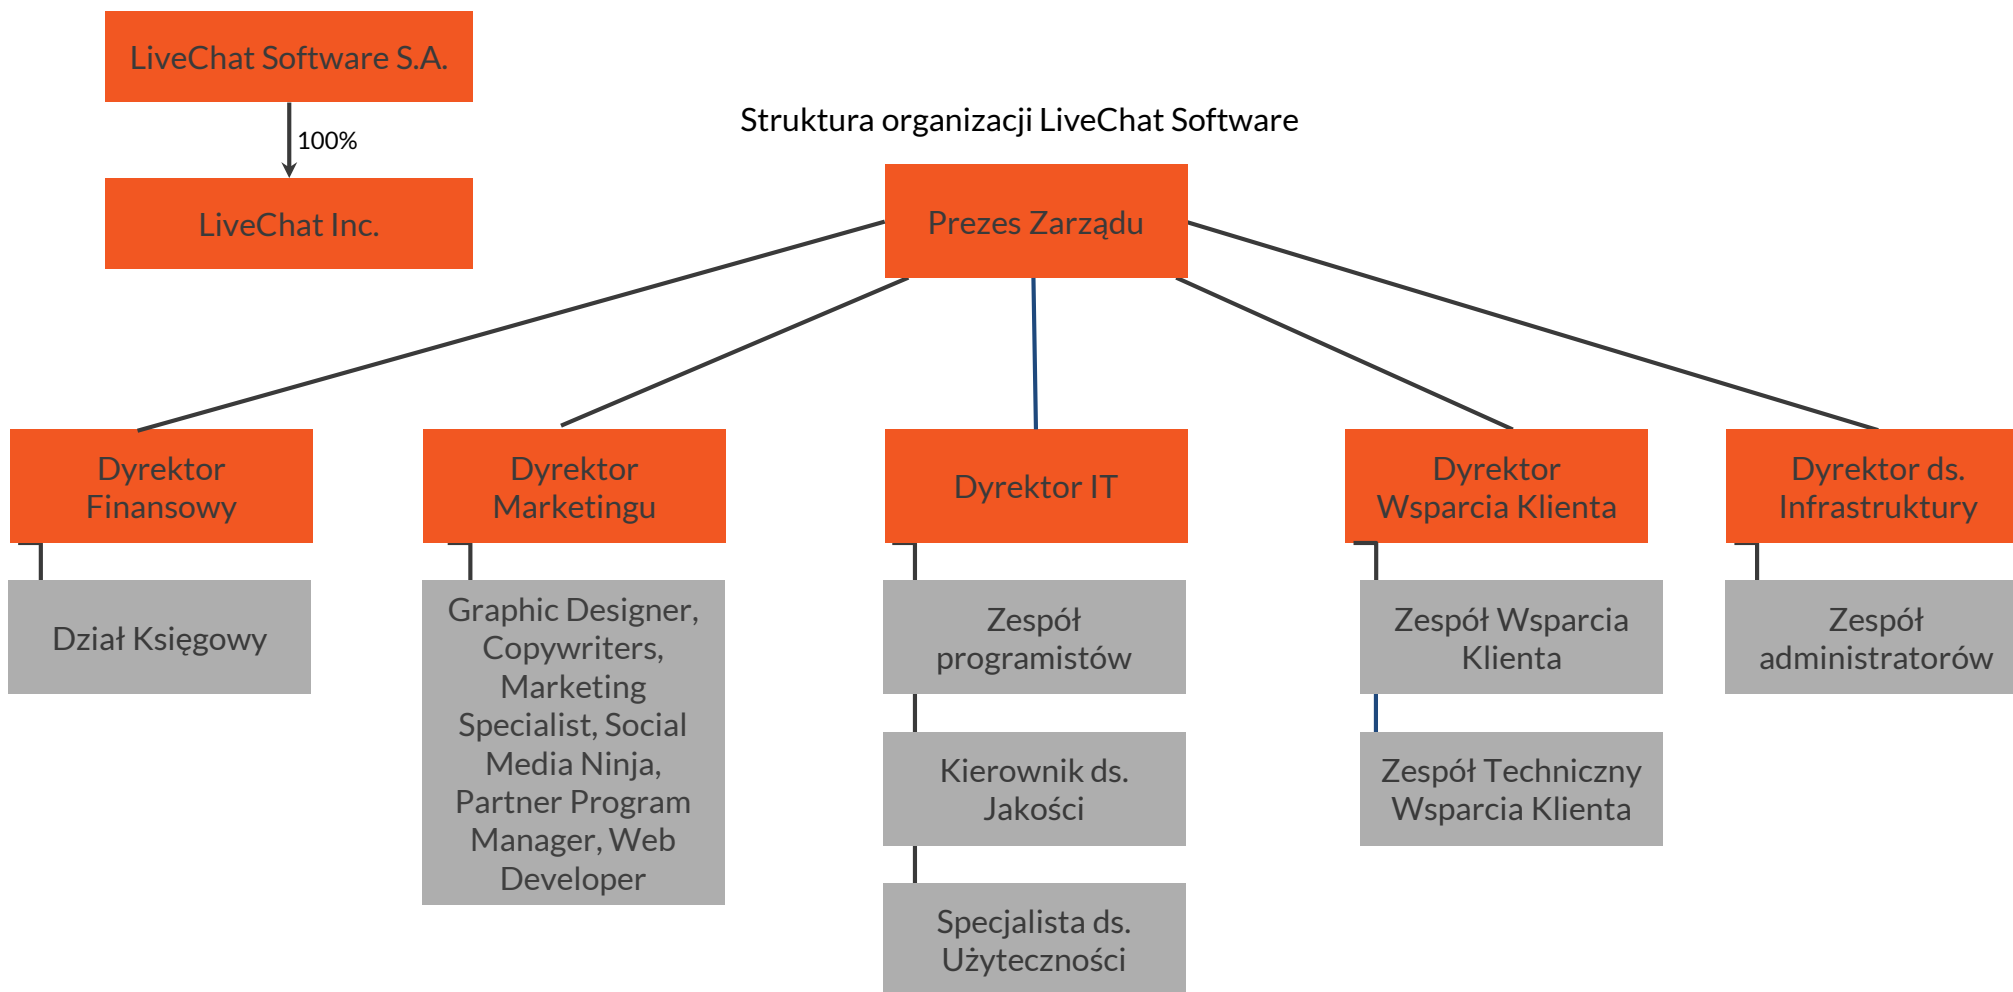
LiveChat Software S.A.

100%

LiveChat Inc.

Struktura organizacji LiveChat Software

Prezes Zarządu

Dyrektor Finansowy

Dział Księgowy

Dyrektor Marketingu

Graphic Designer, Copywriters, Marketing Specialist, Social Media Ninja, Partner Program Manager, Web Developer

Dyrektor IT

Zespół programistów

Kierownik ds. Jakości

Specjalista ds. Użyteczności

Dyrektor Wsparcia Klienta

Zespół Wsparcia Klienta

Zespół Techniczny Wsparcia Klienta

Dyrektor ds. Infrastruktury

Zespół administratorów